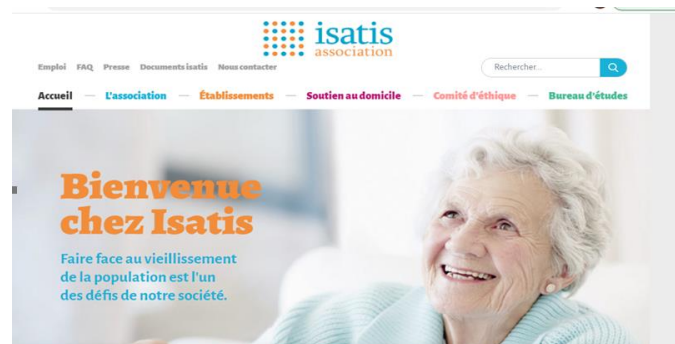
isatis
association

Emploi FAQ Presse Documents isatis Nous contacter

Rechercher...

Accueil — L'association — Établissements — Soutien au domicile — Comité d'éthique — Bureau d'études

Bienvenue chez Isatis

Faire face au vieillissement de la population est l'un des défis de notre société.